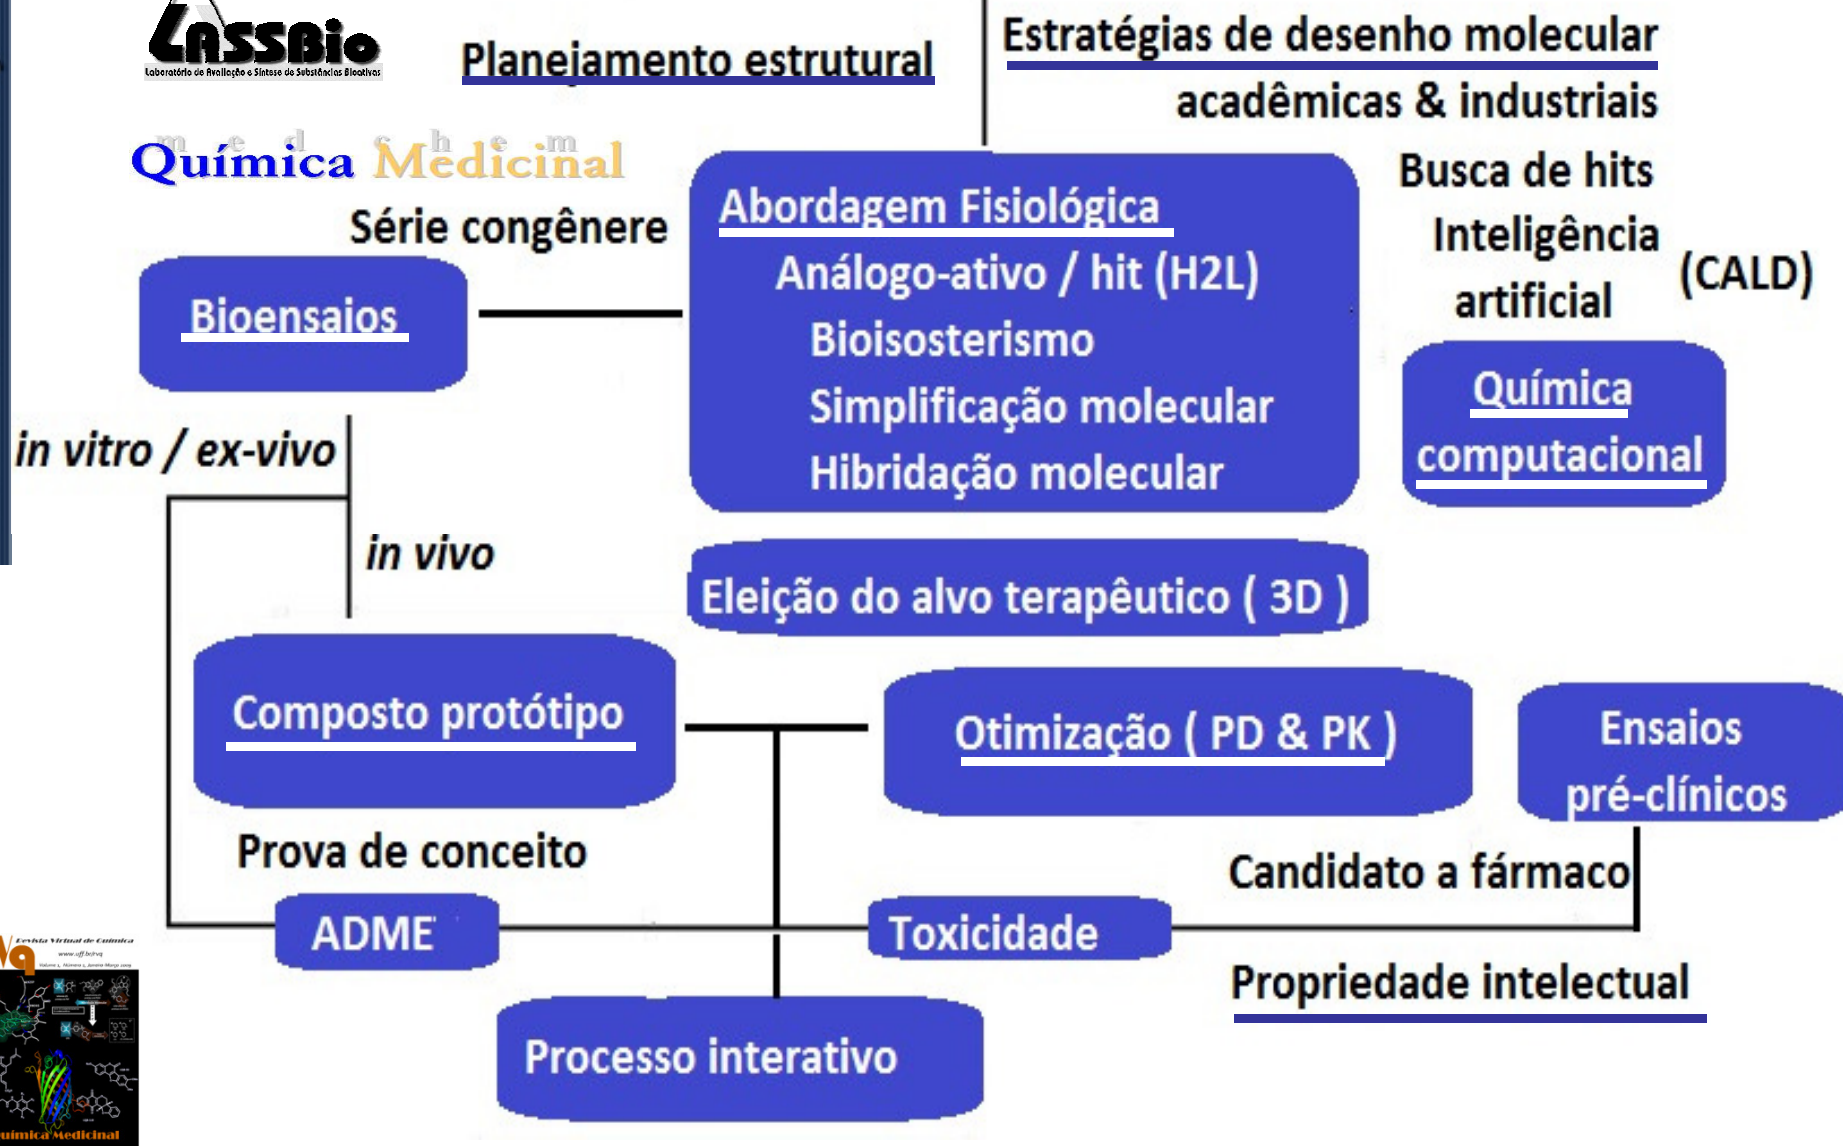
LASSBio
Laboratório de Avaliação e Síntese de Substâncias Bioativas

Planejamento estrutural

Estratégias de desenho molecular
acadêmicas & industriais

m e d c h e m
Química Medicinal

Série congênere

Abordagem Fisiológica
Análogo-ativo / hit (H2L)
Bioisosterismo
Simplificação molecular
Hibridação molecular

Busca de hits
Inteligência artificial
(CALD)

Bioensaios

Química computacional

in vitro / ex-vivo

in vivo

Eleição do alvo terapêutico ( 3D )

Composto protótipo

Otimização ( PD & PK )

Ensaios pré-clínicos

Prova de conceito

Candidato a fármaco

ADME

Toxicidade

Propriedade intelectual

Processo interativo

Revista Virtual de Química
Química Medicinal